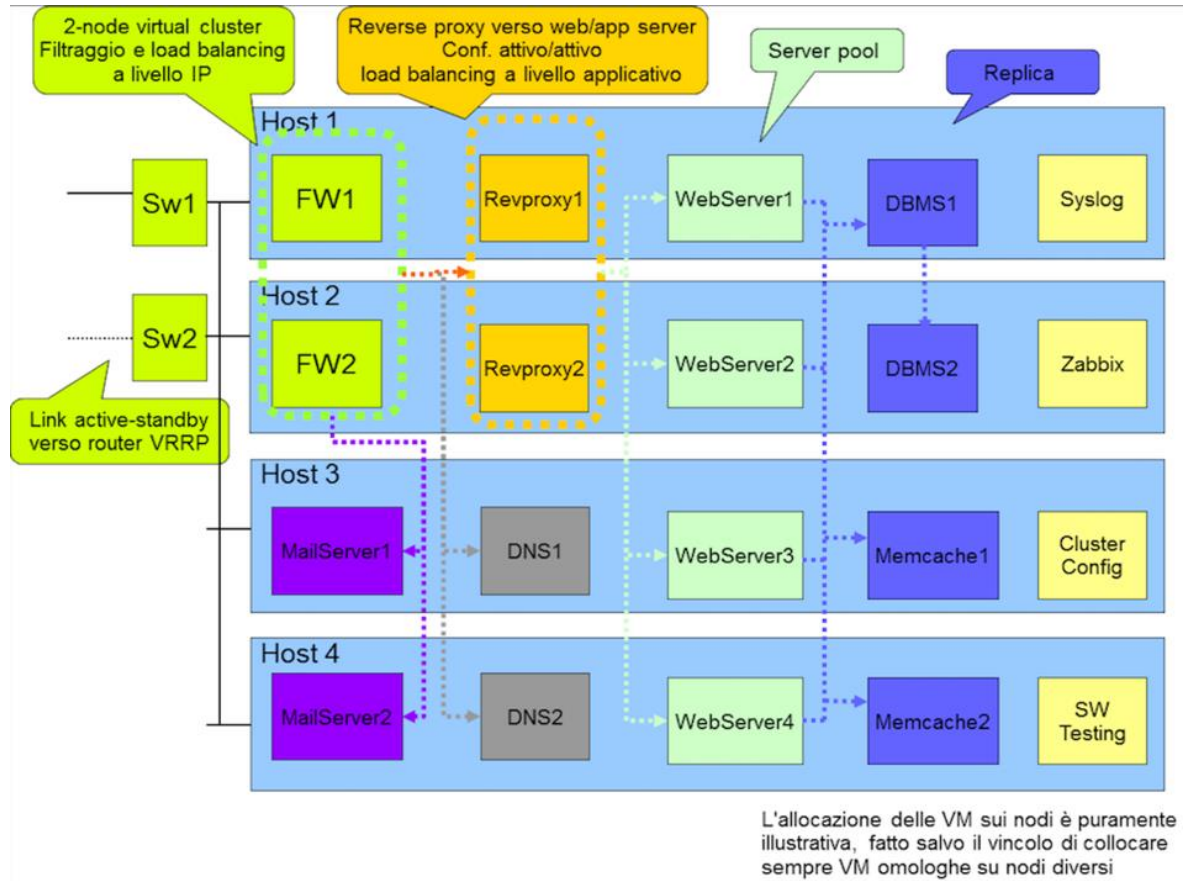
2-node virtual cluster
Filtraggio e load balancing a livello IP

Reverse proxy verso web/app server
Conf. attivo/attivo
load balancing a livello applicativo

Server pool

Replica

Host 1
Sw1
FW1
Revproxy1
WebServer1
DBMS1
Syslog

Host 2
Sw2
FW2
Revproxy2
WebServer2
DBMS2
Zabbix

Link active-standby verso router VRRP

Host 3
MailServer1
DNS1
WebServer3
Memcache1
Cluster Config

Host 4
MailServer2
DNS2
WebServer4
Memcache2
SW Testing

L'allocazione delle VM sui nodi è puramente illustrativa, fatto salvo il vincolo di collocare sempre VM omologhe su nodi diversi